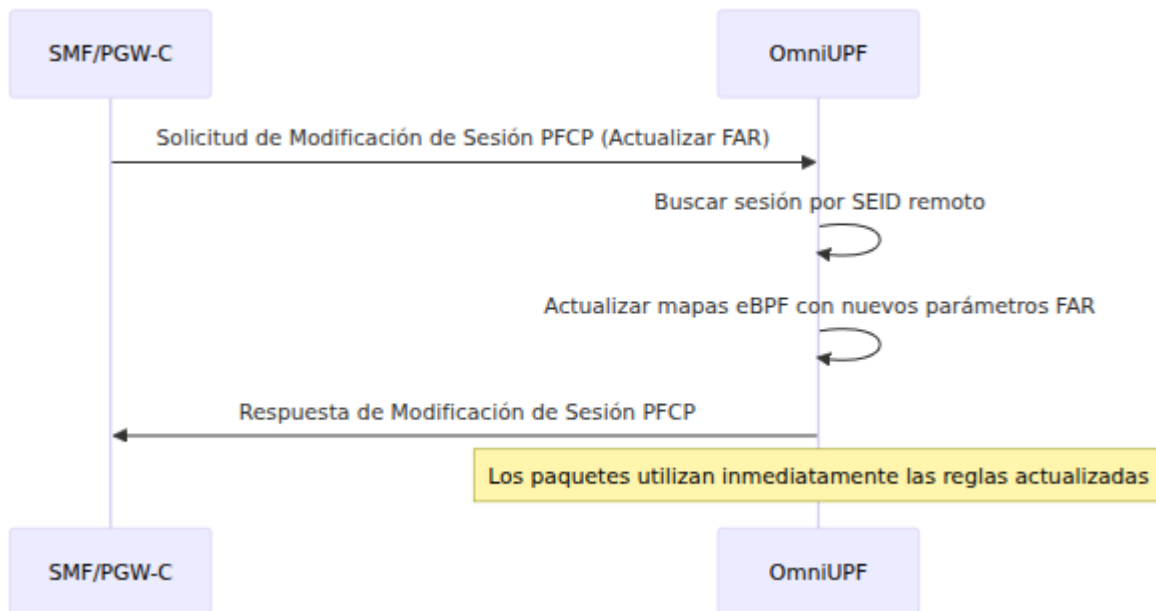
SMF/PGW-C

OmniUPF

Solicitud de Modificación de Sesión PFCP (Actualizar FAR)

Buscar sesión por SEID remoto

Actualizar mapas eBPF con nuevos parámetros FAR

Respuesta de Modificación de Sesión PFCP

Los paquetes utilizan inmediatamente las reglas actualizadas

SMF/PGW-C

OmniUPF